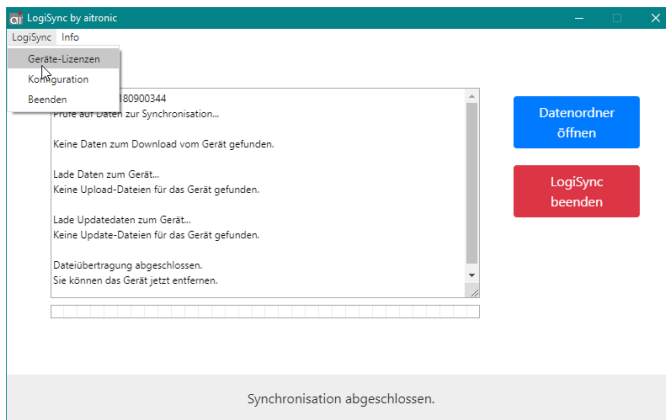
LogiSync by aitronic

LogiSync Info

Geräte-Lizenzen
Konfiguration
Beenden

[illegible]180900344
Prüfe auf Daten zur Synchronisation...

Keine Daten zum Download vom Gerät gefunden.

Lade Daten zum Gerät...
Keine Upload-Dateien für das Gerät gefunden.

Lade Updatedaten zum Gerät...
Keine Update-Dateien für das Gerät gefunden.

Dateiübertragung abgeschlossen.
Sie können das Gerät jetzt entfernen.

Datenordner öffnen

LogiSync beenden

Synchronisation abgeschlossen.